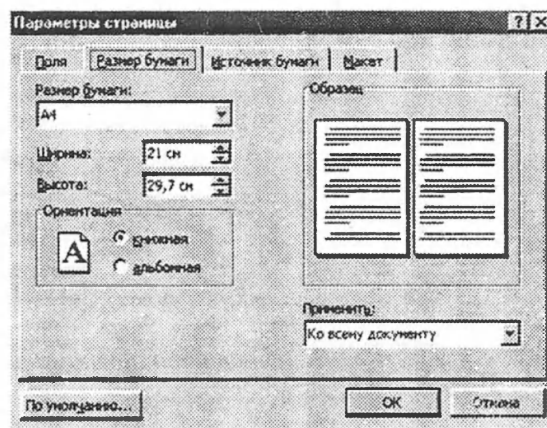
Параметры страницы

?|X

Поля | Размер бумаги | Источник бумаги | Макет

Размер бумаги:

A4

Ширина: 21 см

Высота: 29,7 см

Ориентация

книжная

альбомная

A

Образец

Применить:

Ко всему документу

По умолчанию...

ОК

Отмена